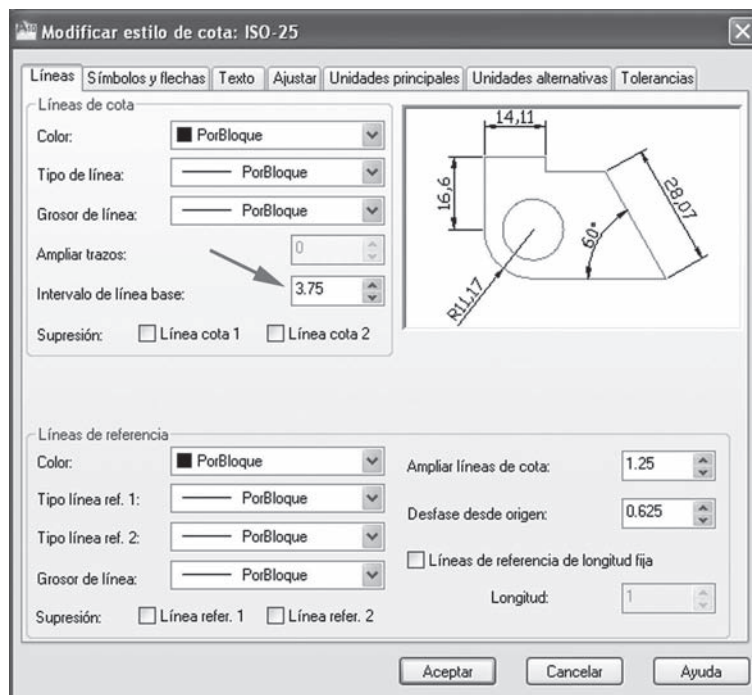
Modificar estilo de cota: ISO-25

Líneas | Símbolos y flechas | Texto | Ajustar | Unidades principales | Unidades alternativas | Tolerancias

Líneas de cota

Color: PorBloque

Tipo de línea: PorBloque

Grosor de línea: PorBloque

Ampliar trazos: 0

Intervalo de línea base: 3.75

Supresión: Línea cota 1 Línea cota 2

14,11

16,6

28,07

60°

R11,17

Líneas de referencia

Color: PorBloque

Tipo línea ref. 1: PorBloque

Tipo línea ref. 2: PorBloque

Grosor de línea: PorBloque

Supresión: Línea refer. 1 Línea refer. 2

Ampliar líneas de cota: 1.25

Desfase desde origen: 0.625

Líneas de referencia de longitud fija

Longitud: 1

Aceptar Cancelar Ayuda